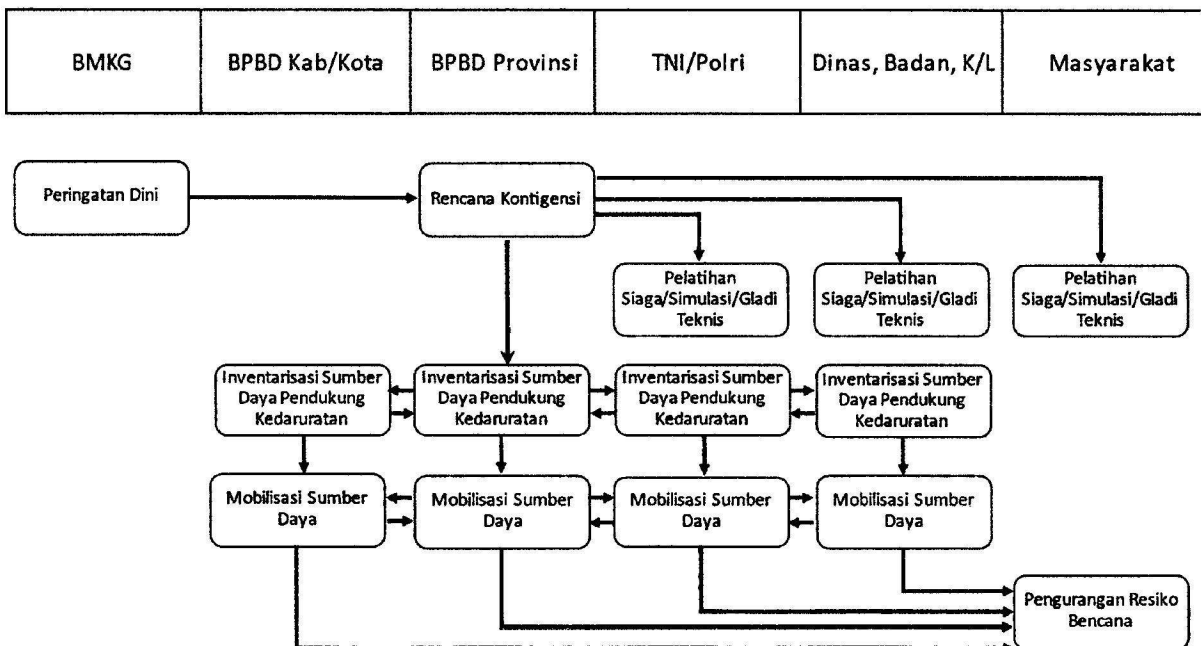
| BMKG | BPBD Kab/Kota | BPBD Provinsi | TNI/Polri | Dinas, Badan, K/L | Masyarakat |
|---|---|---|---|---|---|

Peringatan Dini

Rencana Kontigensi

Pelatihan Siaga/Simulasi/Gladi Teknis

Pelatihan Siaga/Simulasi/Gladi Teknis

Pelatihan Siaga/Simulasi/Gladi Teknis

Inventarisasi Sumber Daya Pendukung Kedaruratan

Inventarisasi Sumber Daya Pendukung Kedaruratan

Inventarisasi Sumber Daya Pendukung Kedaruratan

Inventarisasi Sumber Daya Pendukung Kedaruratan

Mobilisasi Sumber Daya

Mobilisasi Sumber Daya

Mobilisasi Sumber Daya

Mobilisasi Sumber Daya

Pengurangan Resiko Bencana